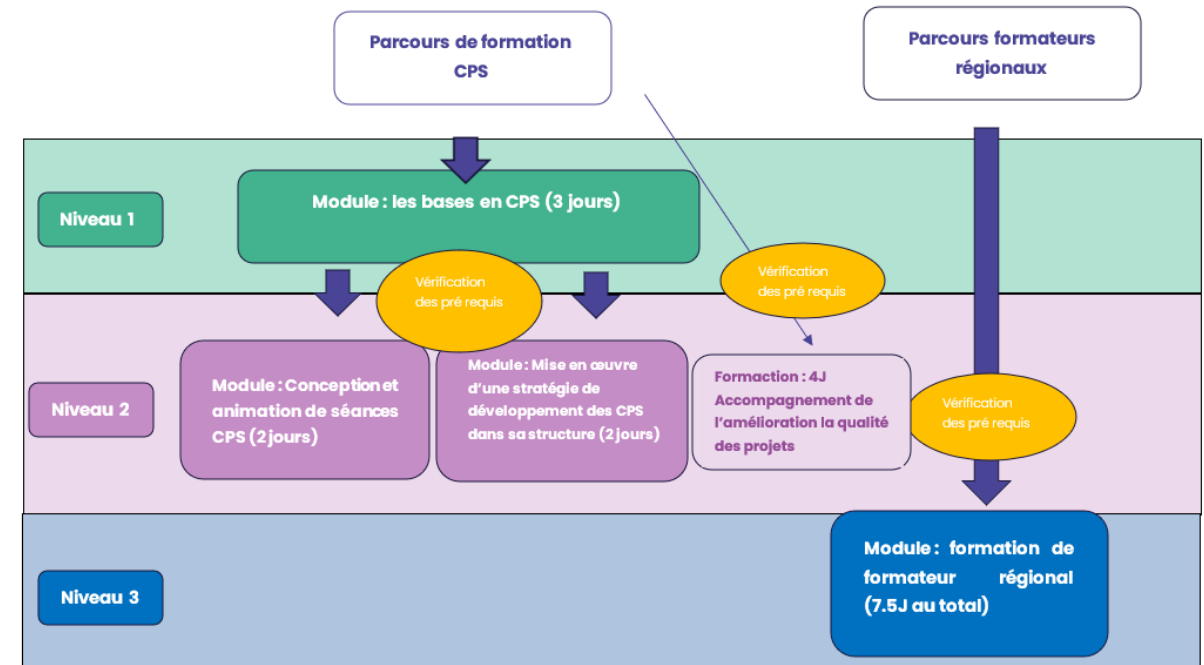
Parcours de formation CPS

Parcours formateurs régionaux

Niveau 1

Module : les bases en CPS (3 jours)

Vérification des pré requis

Vérification des pré requis

Niveau 2

Module : Conception et animation de séances CPS (2 jours)

Module : Mise en œuvre d'une stratégie de développement des CPS dans sa structure (2 jours)

Formaction : 4J Accompagnement de l'amélioration la qualité des projets

Vérification des pré requis

Niveau 3

Module : formation de formateur régional (7.5J au total)